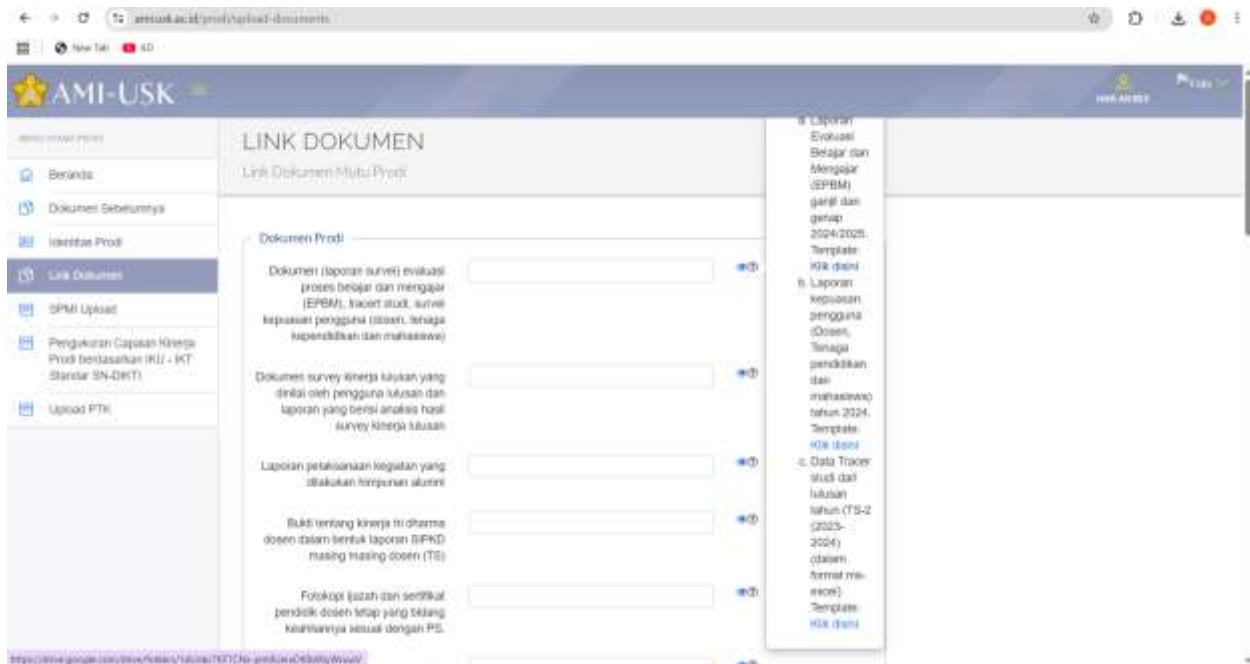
amiusk.ac.id/prodi/upload-documents

New Tab 4D

AMI-USK

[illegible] Prodi

MENU UTAMA PRODI

Beranda

Dokumen Sebelumnya

Identitas Prodi

Link Dokumen

SPMI Upload

Pengukuran Capaian Kinerja Prodi berdasarkan IKU - IKT Standar SN-DIKTI

Upload PTK

LINK DOKUMEN

Link Dokumen Mutu Prodi

Dokumen Prodi

Dokumen (laporan survei) evaluasi proses belajar dan mengajar (EPBM), tracert studi, survei kepuasan pengguna (dosen, tenaga kependidikan dan mahasiswa)

Dokumen survey kinerja lulusan yang dinilai oleh pengguna lulusan dan laporan yang berisi analisis hasil survey kinerja lulusan

Laporan pelaksanaan kegiatan yang dilakukan himpunan alumni

Bukti tentang kinerja tri dharma dosen dalam bentuk laporan SIPKD masing masing dosen (TS)

Fotokopi ijazah dan sertifikat pendidik dosen tetap yang bidang keahliannya sesuai dengan PS.

a. Laporan Evaluasi Belajar dan Mengajar (EPBM) ganjil dan genap 2024/2025. Template: Klik disini
b. Laporan kepuasan pengguna (Dosen, Tenaga pendidikan dan mahasiswa) tahun 2024. Template: Klik disini
c. Data Tracer studi dari lulusan tahun (TS-2 (2023-2024) (dalam format ms-excel) Template: Klik disini

https://drive.google.com/drive/folders/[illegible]